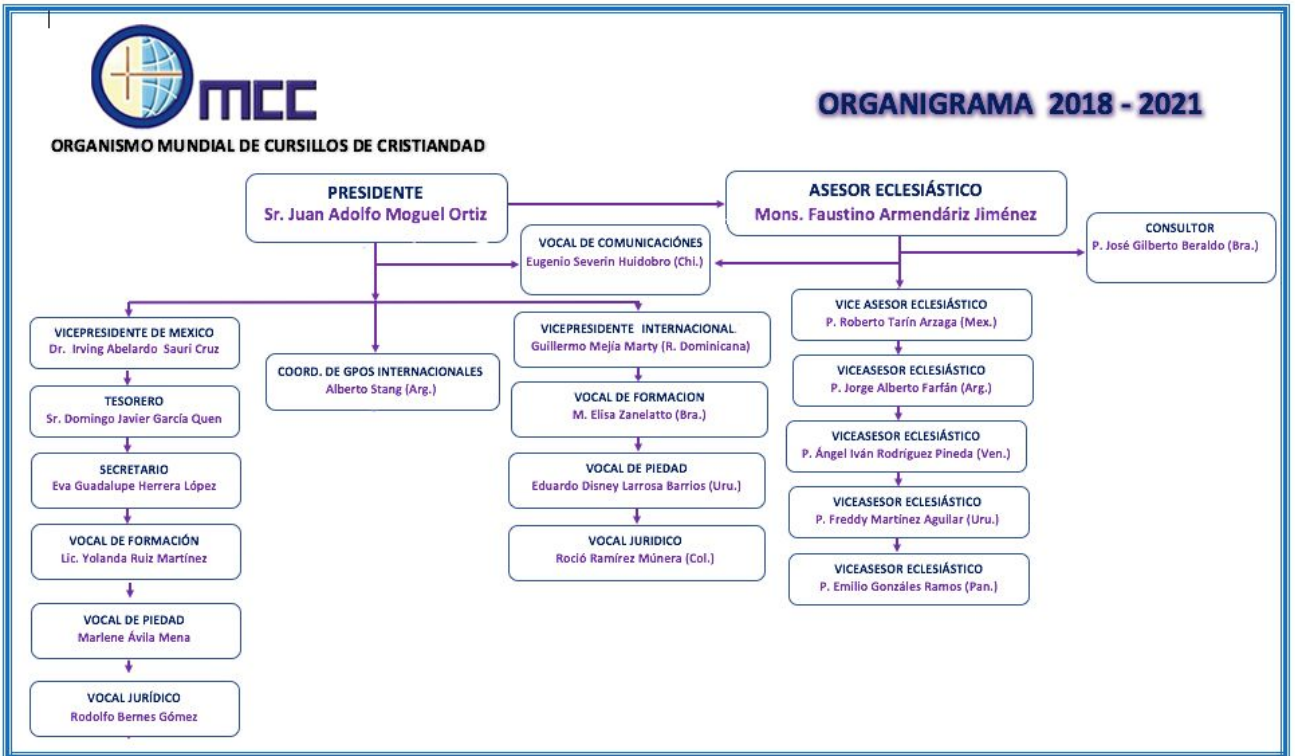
MCC

ORGANISMO MUNDIAL DE CURSILLOS DE CRISTIANDAD

ORGANIGRAMA 2018 - 2021

PRESIDENTE
Sr. Juan Adolfo Moguel Ortiz

ASESOR ECLESIÁSTICO
Mons. Faustino Armendáriz Jiménez

CONSULTOR
P. José Gilberto Beraldo (Bra.)

VOCAL DE COMUNICACIÓNES
Eugenio Severin Huidobro (Chi.)

VICEPRESIDENTE DE MEXICO
Dr. Irving Abelardo Sauri Cruz

TESORERO
Sr. Domingo Javier García Quen

SECRETARIO
Eva Guadalupe Herrera López

VOCAL DE FORMACIÓN
Lic. Yolanda Ruiz Martínez

VOCAL DE PIEDAD
Marlene Ávila Mena

VOCAL JURÍDICO
Rodolfo Bernes Gómez

COORD. DE GPOS INTERNACIONALES
Alberto Stang (Arg.)

VICEPRESIDENTE INTERNACIONAL
Guillermo Mejía Marty (R. Dominicana)

VOCAL DE FORMACION
M. Elisa Zanelatto (Bra.)

VOCAL DE PIEDAD
Eduardo Disney Larrosa Barrios (Uru.)

VOCAL JURIDICO
Roció Ramírez Múnera (Col.)

VICE ASESOR ECLESIÁSTICO
P. Roberto Tarín Arzaga (Mex.)

VICEASESOR ECLESIÁSTICO
P. Jorge Alberto Farfán (Arg.)

VICEASESOR ECLESIÁSTICO
P. Ángel Iván Rodríguez Pineda (Ven.)

VICEASESOR ECLESIÁSTICO
P. Freddy Martinez Aguilar (Uru.)

VICEASESOR ECLESIÁSTICO
P. Emilio Gonzáles Ramos (Pan.)